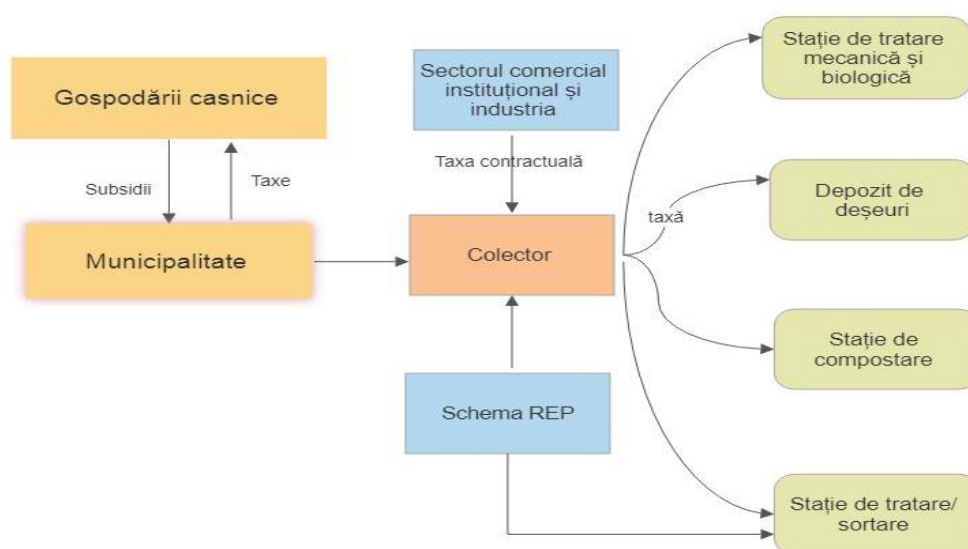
Gospodării casnice

Subsidii

Taxe

Municipalitate

Sectorul comercial instituțional și industria

Taxa contractuală

Colector

Schema REP

taxă

Stație de tratare mecanică și biologică

Depozit de deșeuri

Stație de compostare

Stație de tratare/ sortare